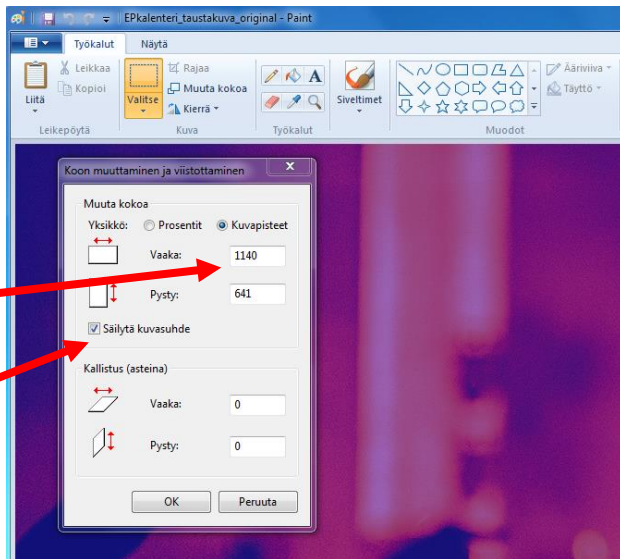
EPkalenteri_taustakuva_original - Paint

Työkalut
Näytä

Liitä
Leikkaa
Kopioi
Leikepöytä

Valitse
Rajaa
Muuta kokoa
Kierrä
Kuva

Työkalut

Siveltimet

Ääriviiva
Täyttö
Muodot

Koon muuttaminen ja viistottaminen

Muuta kokoa
Yksikkö:
Prosentit
Kuvapisteet
Vaaka:
1140
Pysty:
641
Säilytä kuvasuhde

Kallistus (asteina)
Vaaka:
0
Pysty:
0

OK
Peruuta